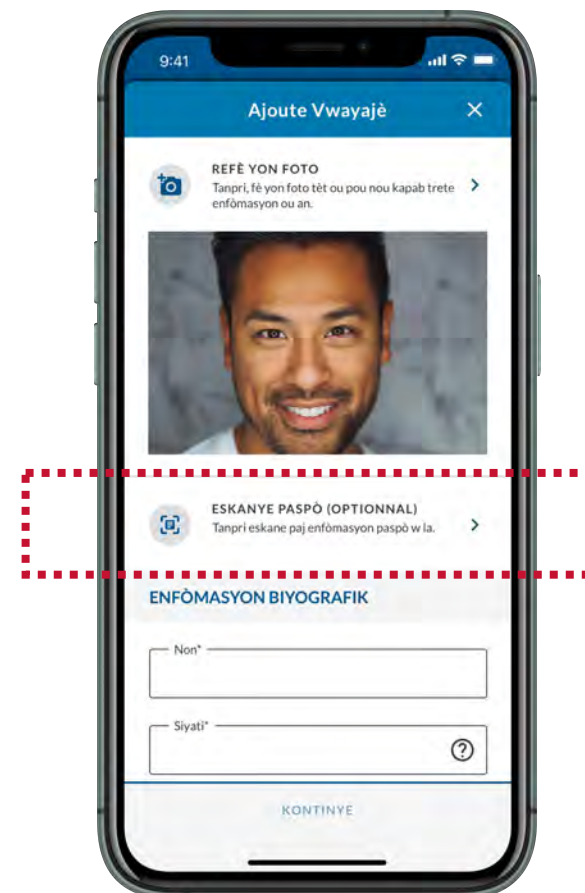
9:41

Ajoute Vwayajè

REFÈ YON FOTO
Tanpri, fè yon foto tèt ou pou nou kapab trete enfòmasyon ou an.

ESKANYE PASPÒ (OPTIONNAL)
Tanpri eskane paj enfòmasyon paspò w la.

ENFÒMASYON BIYOGRAFIK

Non*

Siyati*

KONTINYE